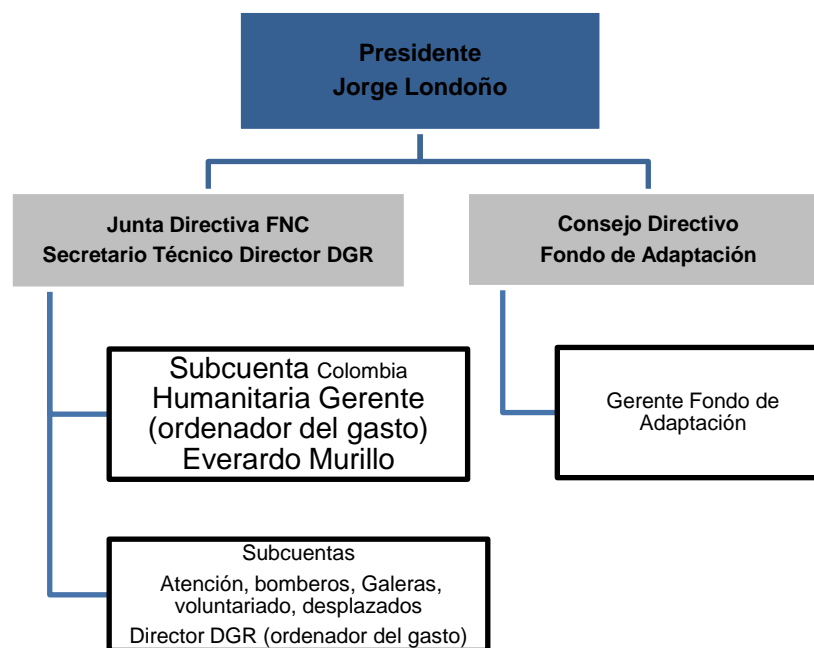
Presidente
Jorge Londoño

Junta Directiva FNC
Secretario Técnico Director DGR

Consejo Directivo
Fondo de Adaptación

Subcuenta Colombia Humanitaria Gerente (ordenador del gasto) Everardo Murillo

Gerente Fondo de Adaptación

Subcuentas
Atención, bomberos, Galeras, voluntariado, desplazados
Director DGR (ordenador del gasto)